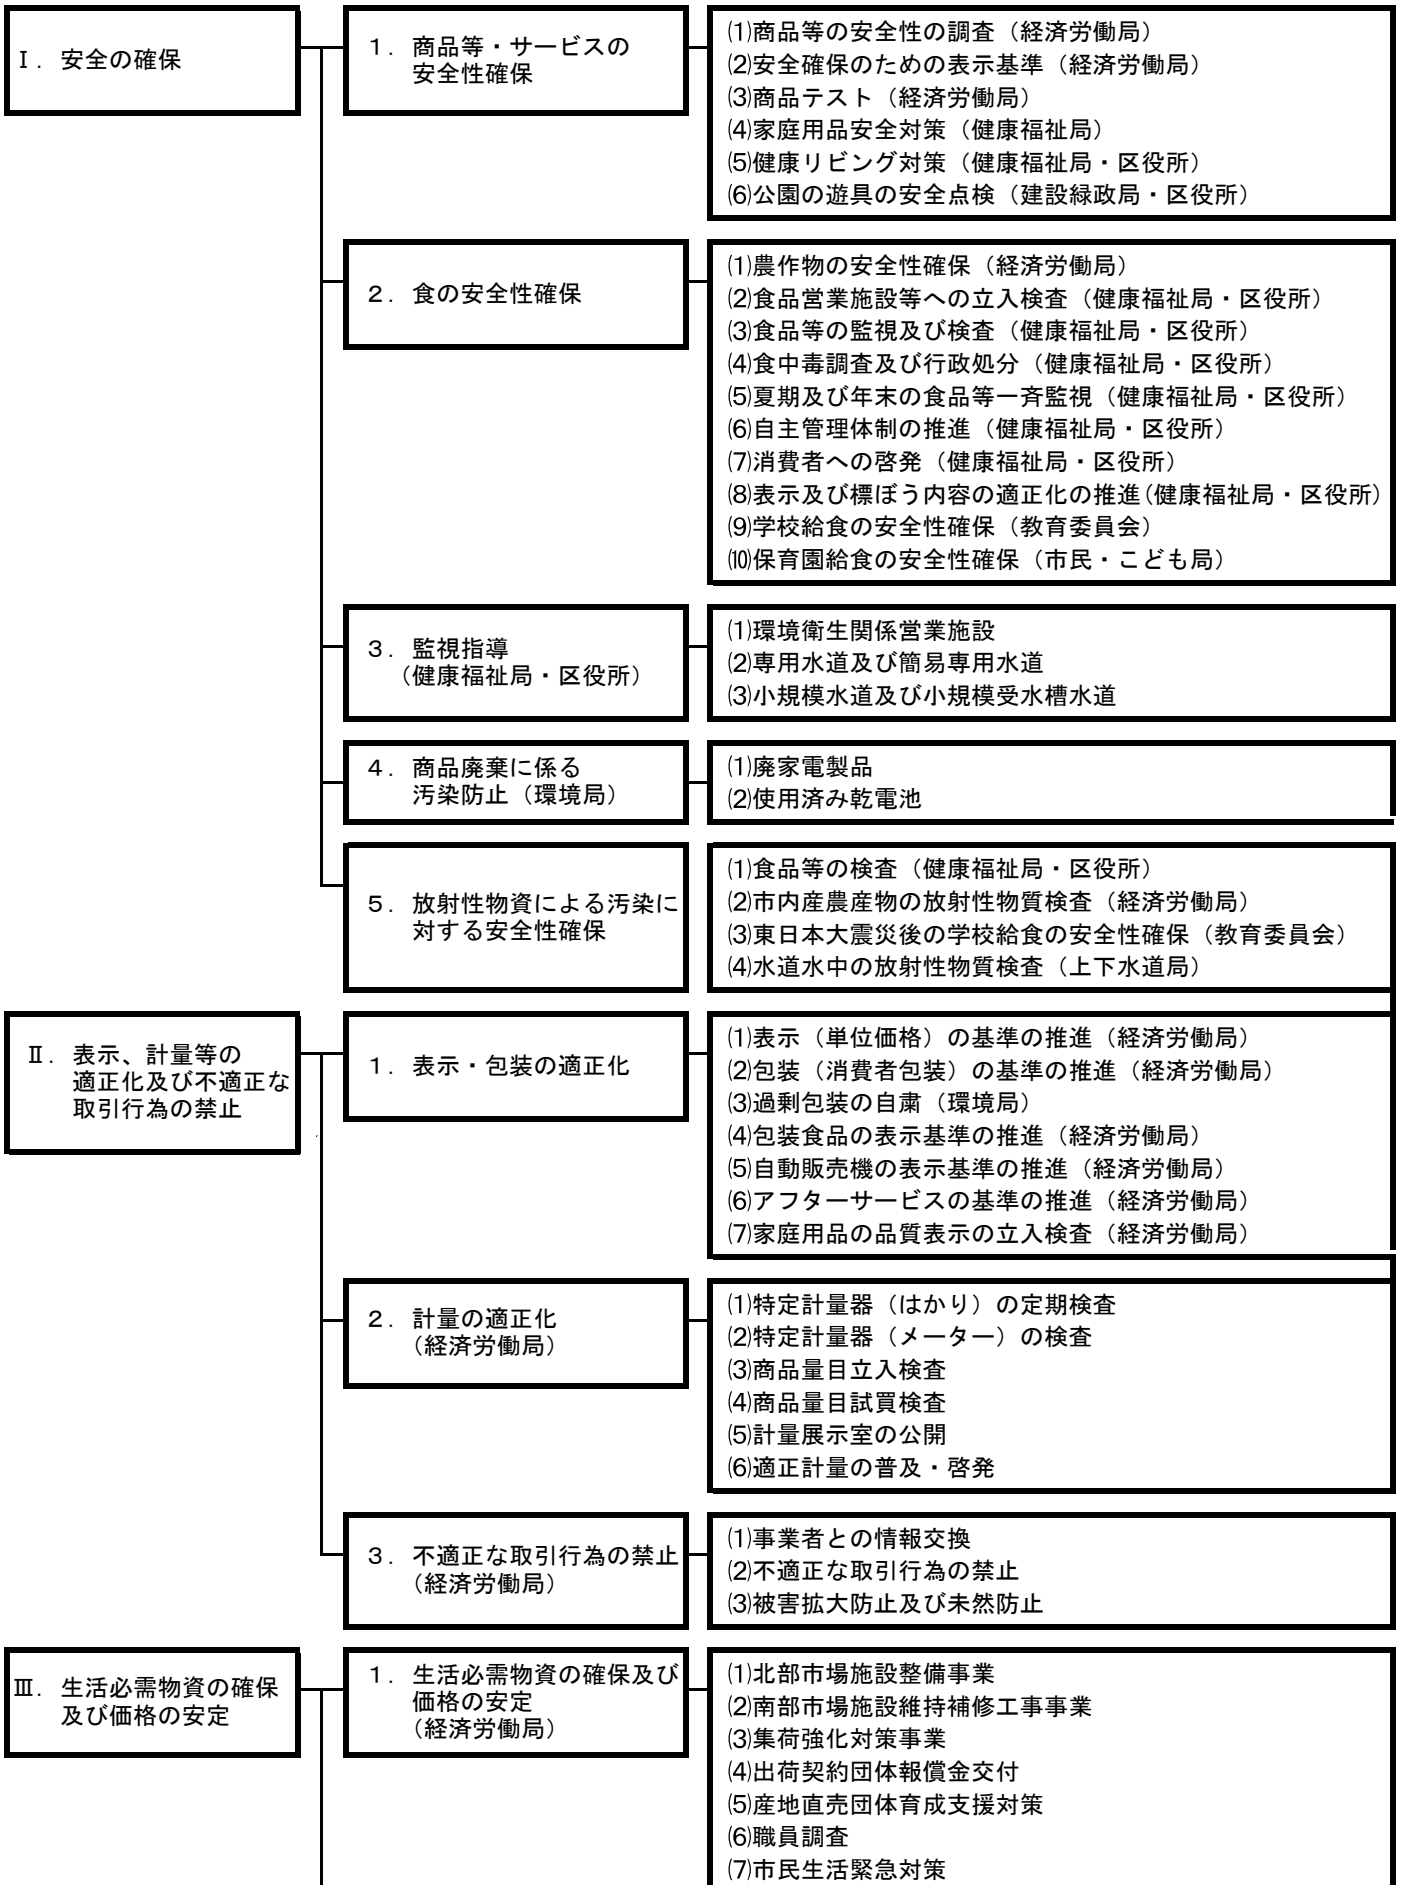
Ⅰ．安全の確保

1．商品等・サービスの安全性確保

⑴商品等の安全性の調査（経済労働局）
⑵安全確保のための表示基準（経済労働局）
⑶商品テスト（経済労働局）
⑷家庭用品安全対策（健康福祉局）
⑸健康リビング対策（健康福祉局・区役所）
⑹公園の遊具の安全点検（建設緑政局・区役所）

2．食の安全性確保

⑴農作物の安全性確保（経済労働局）
⑵食品営業施設等への立入検査（健康福祉局・区役所）
⑶食品等の監視及び検査（健康福祉局・区役所）
⑷食中毒調査及び行政処分（健康福祉局・区役所）
⑸夏期及び年末の食品等一斉監視（健康福祉局・区役所）
⑹自主管理体制の推進（健康福祉局・区役所）
⑺消費者への啓発（健康福祉局・区役所）
⑻表示及び標ぼう内容の適正化の推進(健康福祉局・区役所)
⑼学校給食の安全性確保（教育委員会）
⑽保育園給食の安全性確保（市民・こども局）

3．監視指導（健康福祉局・区役所）

⑴環境衛生関係営業施設
⑵専用水道及び簡易専用水道
⑶小規模水道及び小規模受水槽水道

4．商品廃棄に係る汚染防止（環境局）

⑴廃家電製品
⑵使用済み乾電池

5．放射性物資による汚染に対する安全性確保

⑴食品等の検査（健康福祉局・区役所）
⑵市内産農産物の放射性物質検査（経済労働局）
⑶東日本大震災後の学校給食の安全性確保（教育委員会）
⑷水道水中の放射性物質検査（上下水道局）

Ⅱ．表示、計量等の適正化及び不適正な取引行為の禁止

1．表示・包装の適正化

⑴表示（単位価格）の基準の推進（経済労働局）
⑵包装（消費者包装）の基準の推進（経済労働局）
⑶過剰包装の自粛（環境局）
⑷包装食品の表示基準の推進（経済労働局）
⑸自動販売機の表示基準の推進（経済労働局）
⑹アフターサービスの基準の推進（経済労働局）
⑺家庭用品の品質表示の立入検査（経済労働局）

2．計量の適正化（経済労働局）

⑴特定計量器（はかり）の定期検査
⑵特定計量器（メーター）の検査
⑶商品量目立入検査
⑷商品量目試買検査
⑸計量展示室の公開
⑹適正計量の普及・啓発

3．不適正な取引行為の禁止（経済労働局）

⑴事業者との情報交換
⑵不適正な取引行為の禁止
⑶被害拡大防止及び未然防止

Ⅲ．生活必需物資の確保及び価格の安定

1．生活必需物資の確保及び価格の安定（経済労働局）

⑴北部市場施設整備事業
⑵南部市場施設維持補修工事事業
⑶集荷強化対策事業
⑷出荷契約団体報償金交付
⑸産地直売団体育成支援対策
⑹職員調査
⑺市民生活緊急対策